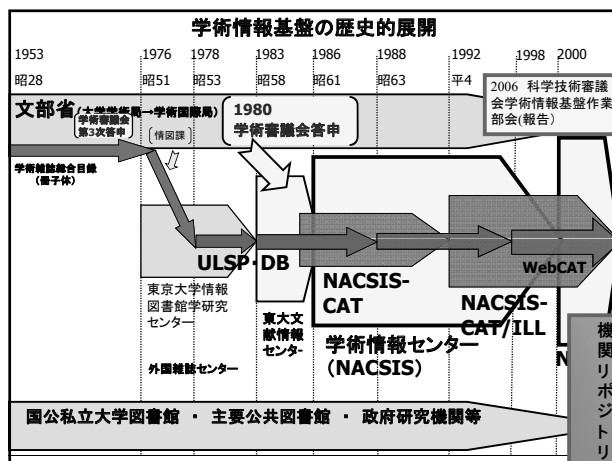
学術情報基盤の歴史的展開

1953 1976 1978 1983 1986 1988 1992 1998 2000

昭28 昭51 昭53 昭58 昭61 昭63 平4

2006 科学技術審議会学術情報基盤作業部会(報告)

文部省(大学学術局→学術国際局)

学術審議会第3次答申

[情図課]

1980 学術審議会答申

学術雑誌総合目録(冊子体)

ULSP・DB

東京大学情報図書館学研究センター

外国雑誌センター

東大文献情報センター

NACSIS-CAT

NACSIS-CAT/ILL

WebCAT

学術情報センター(NACSIS)

N

機関リポジトリ

国公私立大学図書館 ・ 主要公共図書館 ・ 政府研究機関等